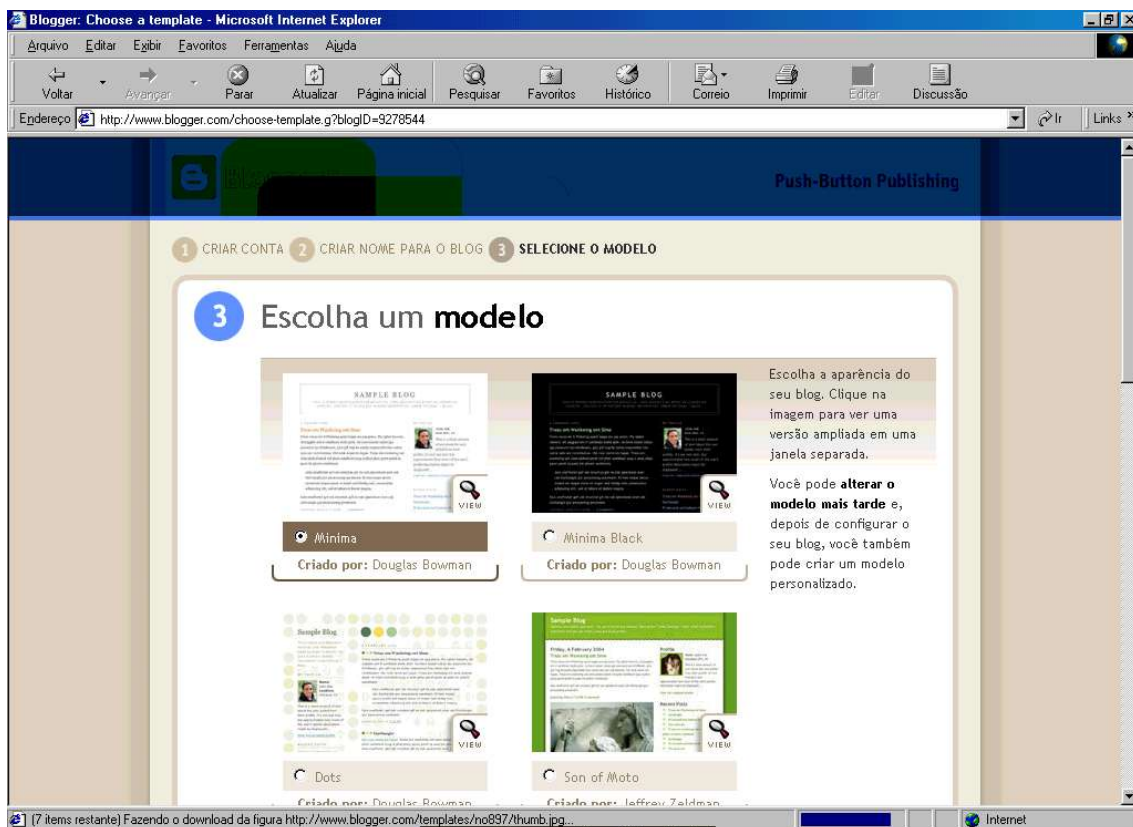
Blogger: Choose a template - Microsoft Internet Explorer

Arquivo Editar Exibir Favoritos Ferramentas Ajuda

Voltar Avançar Parar Atualizar Página inicial Pesquisar Favoritos Histórico Correio Imprimir Editar Discussão

Endereço http://www.blogger.com/choose-template.g?blogID=9278544 Ir Links

Push-Button Publishing

1 CRIAR CONTA 2 CRIAR NOME PARA O BLOG 3 SELECIONE O MODELO

3 Escolha um **modelo**

SAMPLE BLOG

VIEW

Minima

Criado por: Douglas Bowman

SAMPLE BLOG

VIEW

Minima Black

Criado por: Douglas Bowman

Escolha a aparência do seu blog. Clique na imagem para ver uma versão ampliada em uma janela separada.

Você pode **alterar o modelo mais tarde** e, depois de configurar o seu blog, você também pode criar um modelo personalizado.

Sample Blog

VIEW

Dots

Criado por: Douglas Bowman

Sample Blog

VIEW

Son of Moto

Criado por: Jeffrey Zeldman

(7 items restante) Fazendo o download da figura http://www.blogger.com/templates/no897/thumb.jpg...

Internet